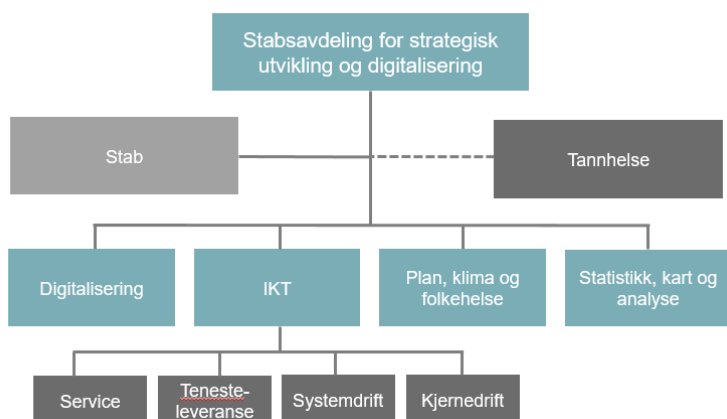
Stabsavdeling for strategisk utvikling og digitalisering

Stab

Tannhelse

Digitalisering

IKT

Plan, klima og folkehelse

Statistikk, kart og analyse

Service

Teneste-leveranse

Systemdrift

Kjernedrift